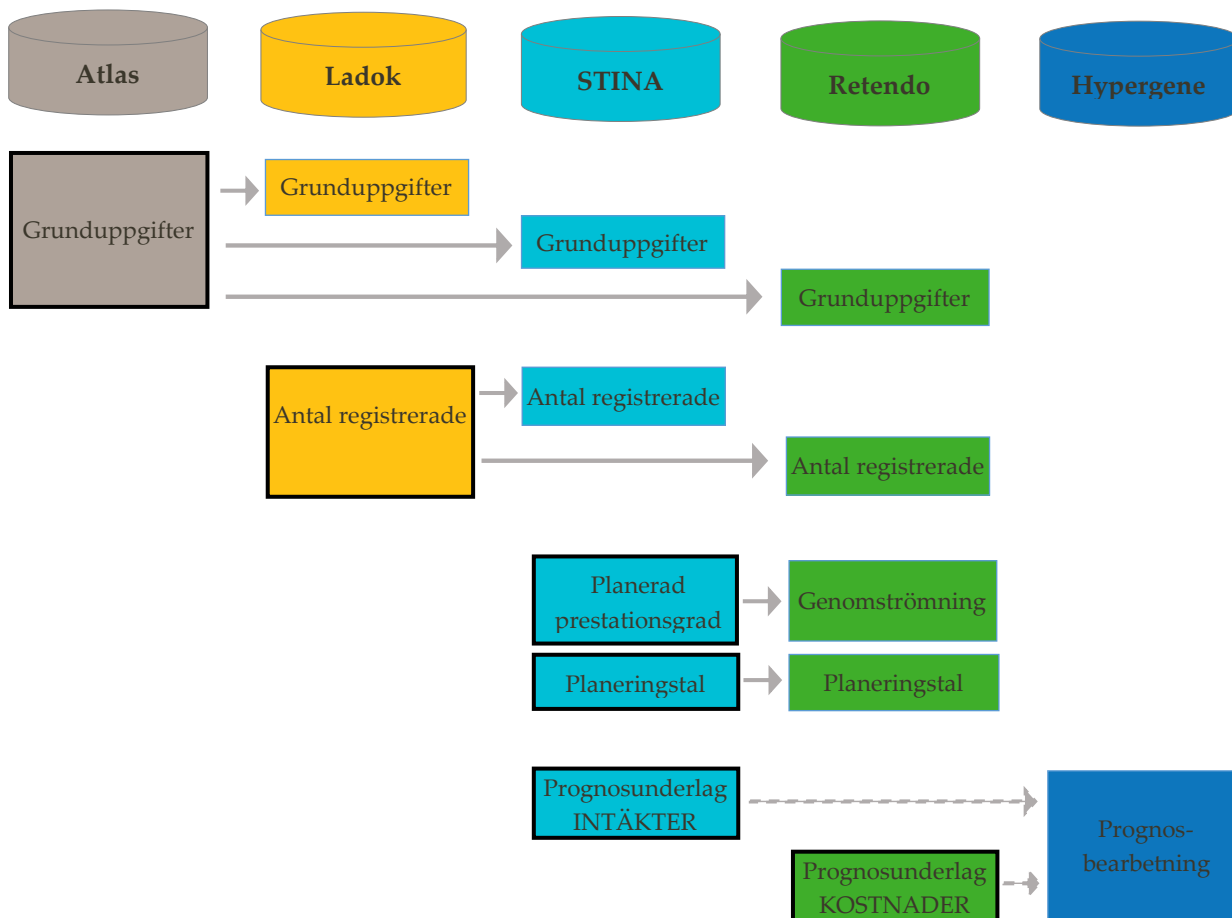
Atlas

Ladok

STINA

Retendo

Hypergene

Grunduppgifter

Grunduppgifter

Grunduppgifter

Grunduppgifter

Antal registrerade

Antal registrerade

Antal registrerade

Planerad prestationsgrad

Genomströmning

Planeringstal

Planeringstal

Prognosunderlag INTÄKTER

Prognos-bearbetning

Prognosunderlag KOSTNADER